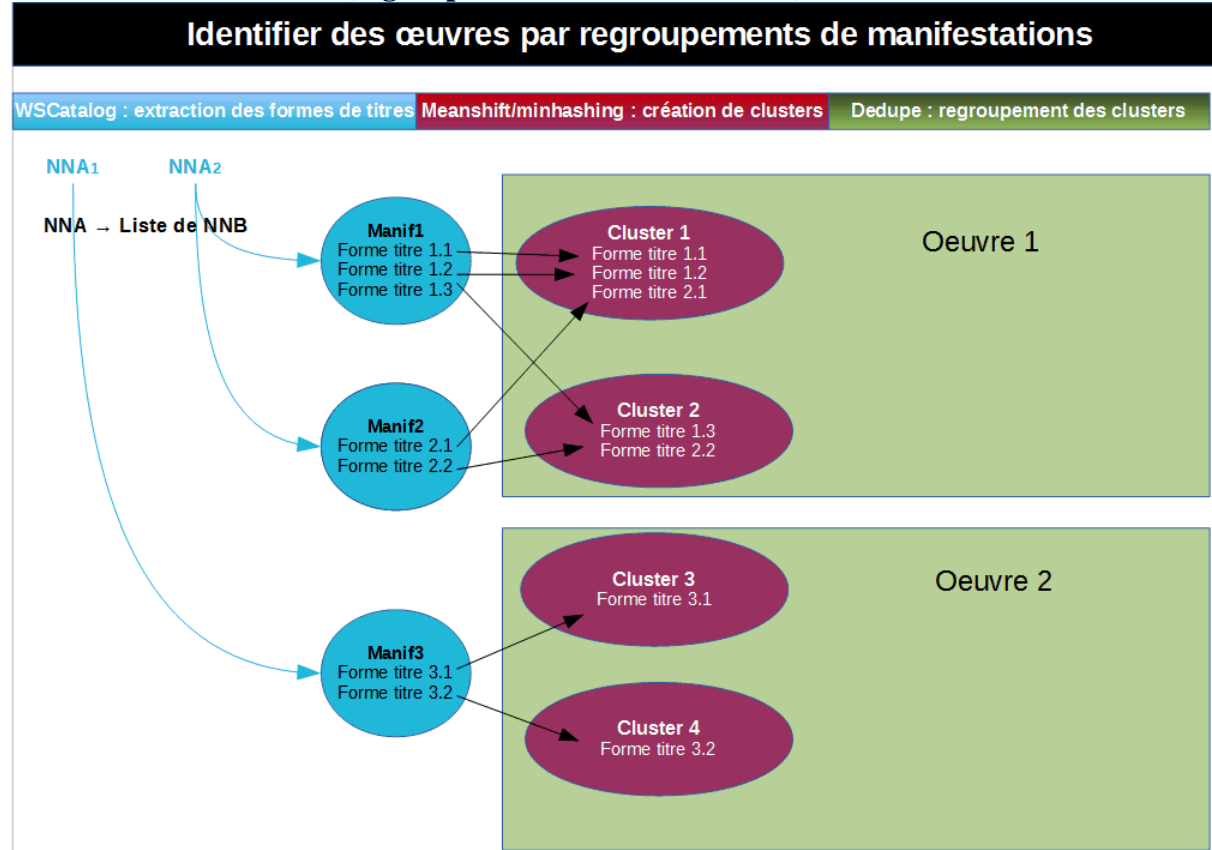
Identifier des œuvres par regroupements de manifestations

WSCatalog : extraction des formes de titres
Meanshift/minhashing : création de clusters
Dedupe : regroupement des clusters

NNA$_1$
NNA$_2$

NNA → Liste de NNB

Manif1
Forme titre 1.1
Forme titre 1.2
Forme titre 1.3

Manif2
Forme titre 2.1
Forme titre 2.2

Manif3
Forme titre 3.1
Forme titre 3.2

Cluster 1
Forme titre 1.1
Forme titre 1.2
Forme titre 2.1

Cluster 2
Forme titre 1.3
Forme titre 2.2

Oeuvre 1

Cluster 3
Forme titre 3.1

Cluster 4
Forme titre 3.2

Oeuvre 2